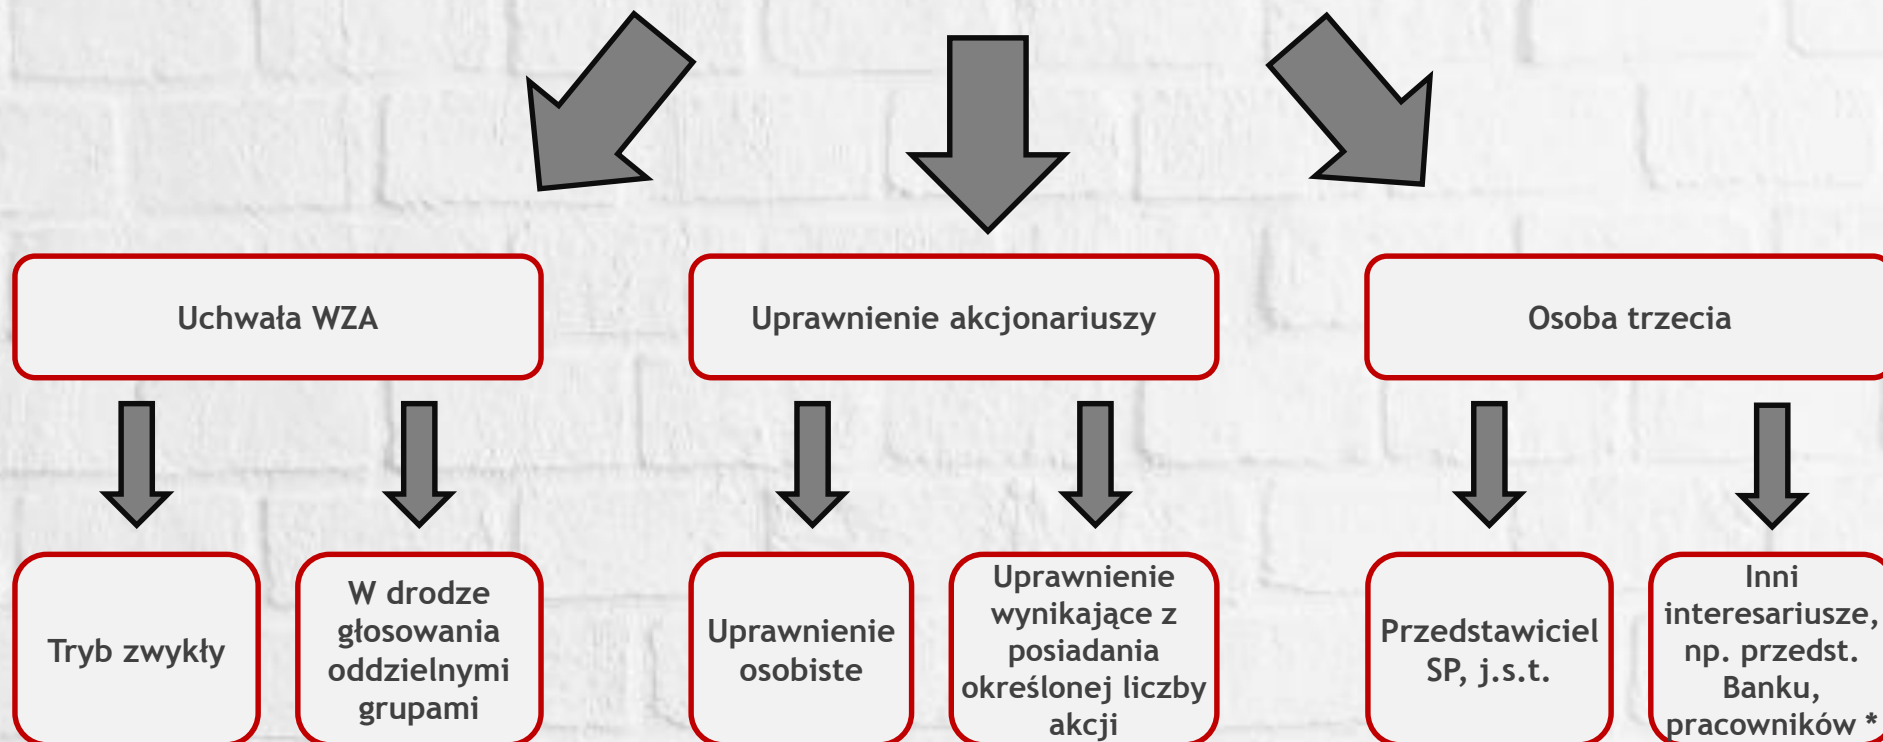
Uchwała WZA

Uprawnienie akcjonariuszy

Osoba trzecia

Tryb zwykły

W drodze głosowania oddzielnymi grupami

Uprawnienie osobiste

Uprawnienie wynikające z posiadania określonej liczby akcji

Przedstawiciel SP, j.s.t.

Inni interesariusze, np. przedst. Banku, pracowników *